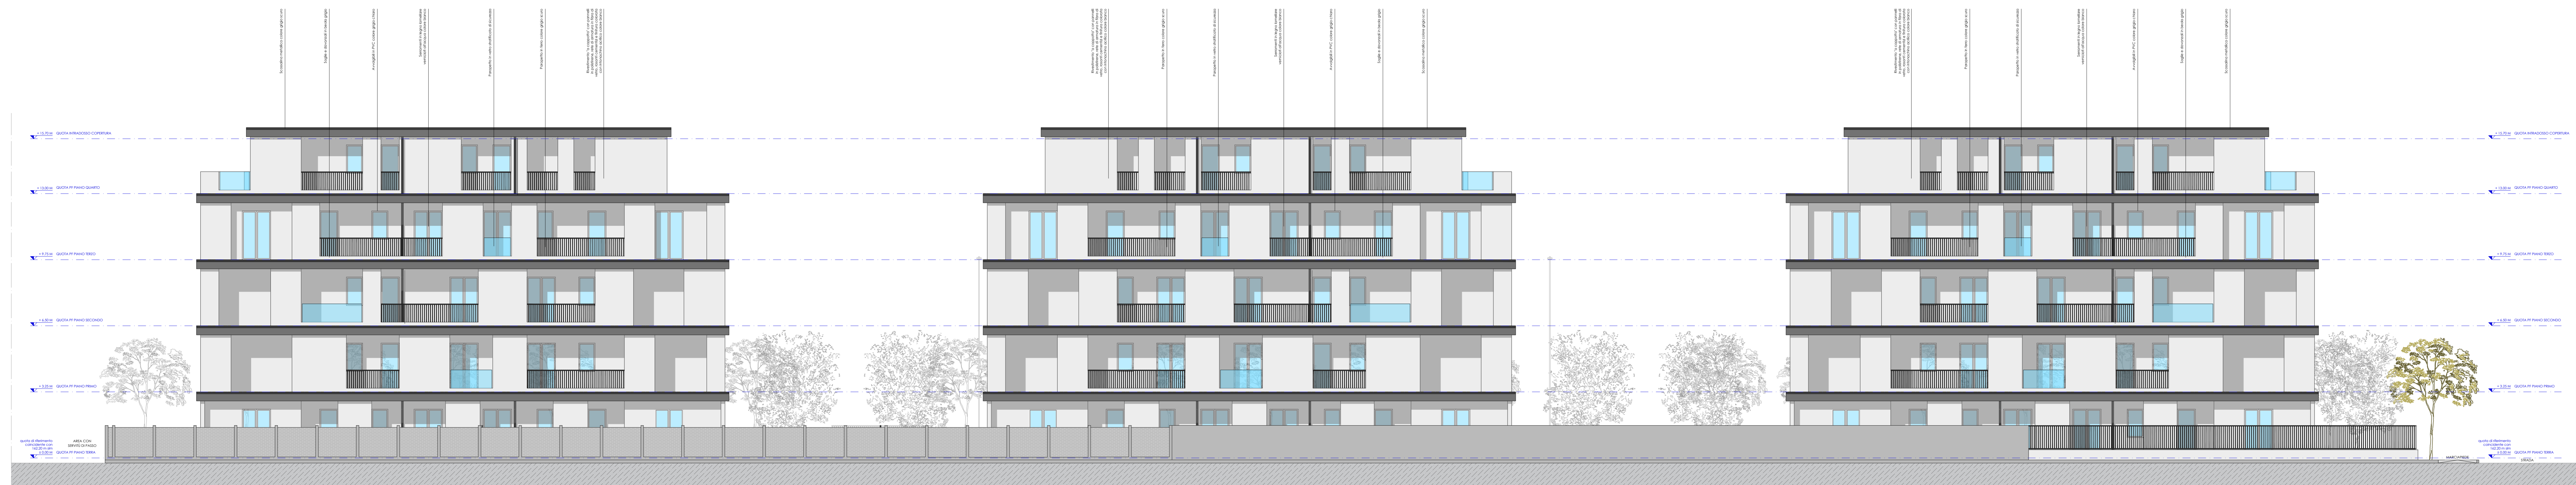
+ 15,70 m QUOTA INTRADOSSO COPERTURA
+ 13,00 m QUOTA FF PIANO QUARTO
+ 9,75 m QUOTA FF PIANO TERZO
+ 6,50 m QUOTA FF PIANO SECONDO
+ 3,25 m QUOTA FF PIANO PRIMO
± 0,00 m QUOTA FF PIANO TERRA
quota di riferimento coincidente con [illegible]
AREA CON DIRITTO DI PASSO

+ 15,70 m QUOTA INTRADOSSO COPERTURA
+ 13,00 m QUOTA FF PIANO QUARTO
+ 9,75 m QUOTA FF PIANO TERZO
+ 6,50 m QUOTA FF PIANO SECONDO
+ 3,25 m QUOTA FF PIANO PRIMO
± 0,00 m QUOTA FF PIANO TERRA
quota di riferimento coincidente con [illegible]

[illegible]